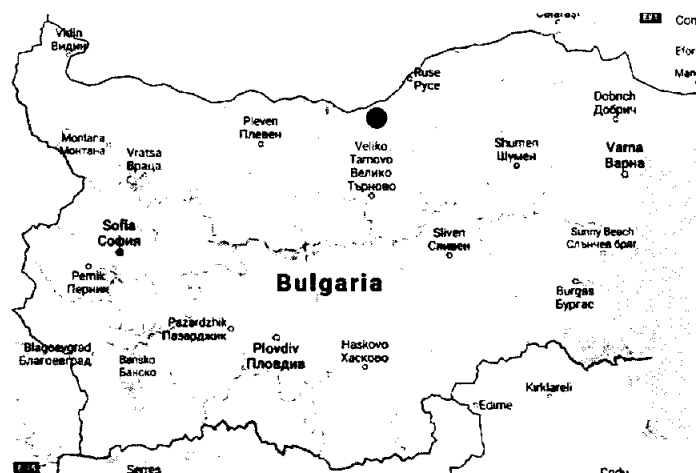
Vidin
Видин

Calarasi

Con

Efor

Man

Ruse
Русе

Dobrich
Добрич

Pleven
Плевен

Montana
Монтана

Vratsa
Враца

Veliko
Tarnovo
Велико
Търново

Shumen
Шумен

Varna
Варна

Sofia
София

Sliven
Сливен

Sunny Beach
Слънчев бряг

Pernik
Перник

Bulgaria

Burgas
Бургас

Pazardzhik
Пазарджик

Blagoevgrad
Благоевград

Bansko
Банско

Plovdiv
Пловдив

Haskovo
Хасково

Kirklareli

Edirne

Serres

Corlu